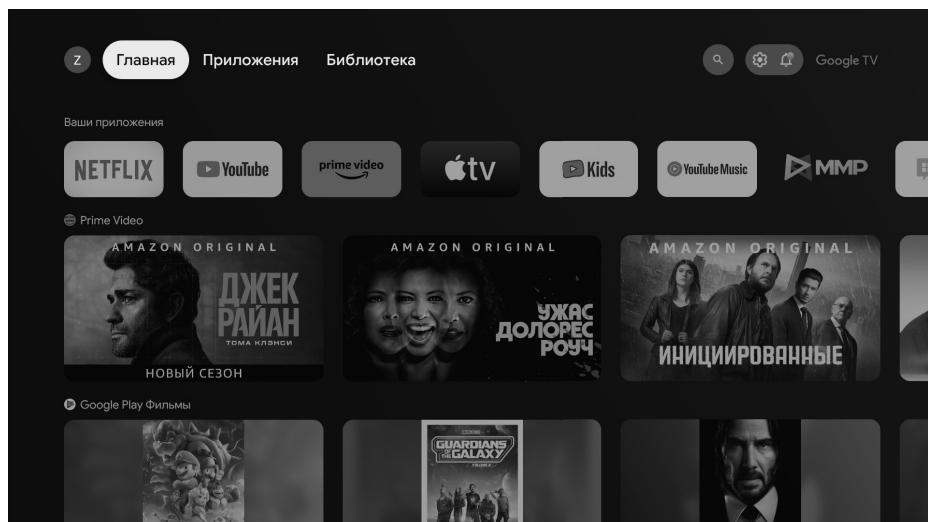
Z Главная Приложения Библиотека

Google TV

Ваши приложения

NETFLIX YouTube prime video tv Kids YouTube Music MMP

Prime Video

AMAZON ORIGINAL
ДЖЕК РАЙАН
ТОМА КЛЭНСИ
НОВЫЙ СЕЗОН

AMAZON ORIGINAL
УЖАС ДОЛОРЕС РОУЧ

AMAZON ORIGINAL
ИНИЦИИРОВАННЫЕ

Google Play Фильмы

GUARDIANS OF THE GALAXY